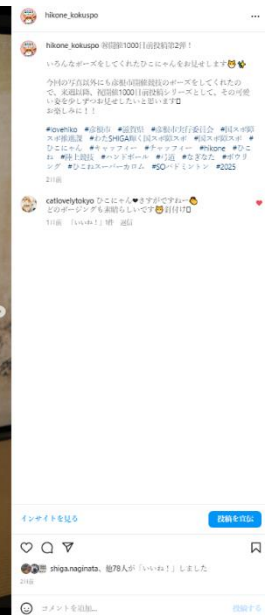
hikone_kokuspo

hikone_kokuspo 初国1000日前投稿第2弾！

いろんなポーズをしてくれたひこにゃんをお見せします🐱

今回の写真以外にも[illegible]の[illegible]ポーズをしてくれたので、来週以降、初国1000日前投稿シリーズとして、その可愛い姿を少しずつお見せしたいと思います
お楽しみに！！

#lovehiko #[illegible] #滋賀県 #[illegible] #国スポ障スポ彦根開催 #わたSHIGA輝く国スポ障スポ #国スポ障スポ #ひこにゃん #キャッフィー #チャッフィー #hikone #ひこね #陸上競技 #ハンドボール #弓道 #なぎなた #ボウリング #ひこねスーパーカロム #SOバドミントン #2025

2日前

catlovelytokyo ひこにゃん😸さすがですね〜どのポージングも素晴らしいです😸👏
1日前 「いいね！」1件 返信

インサイトを見る
投稿を宣伝

zhiga.naginata、他78人が「いいね！」しました
2日前

コメントを追加...
投稿する